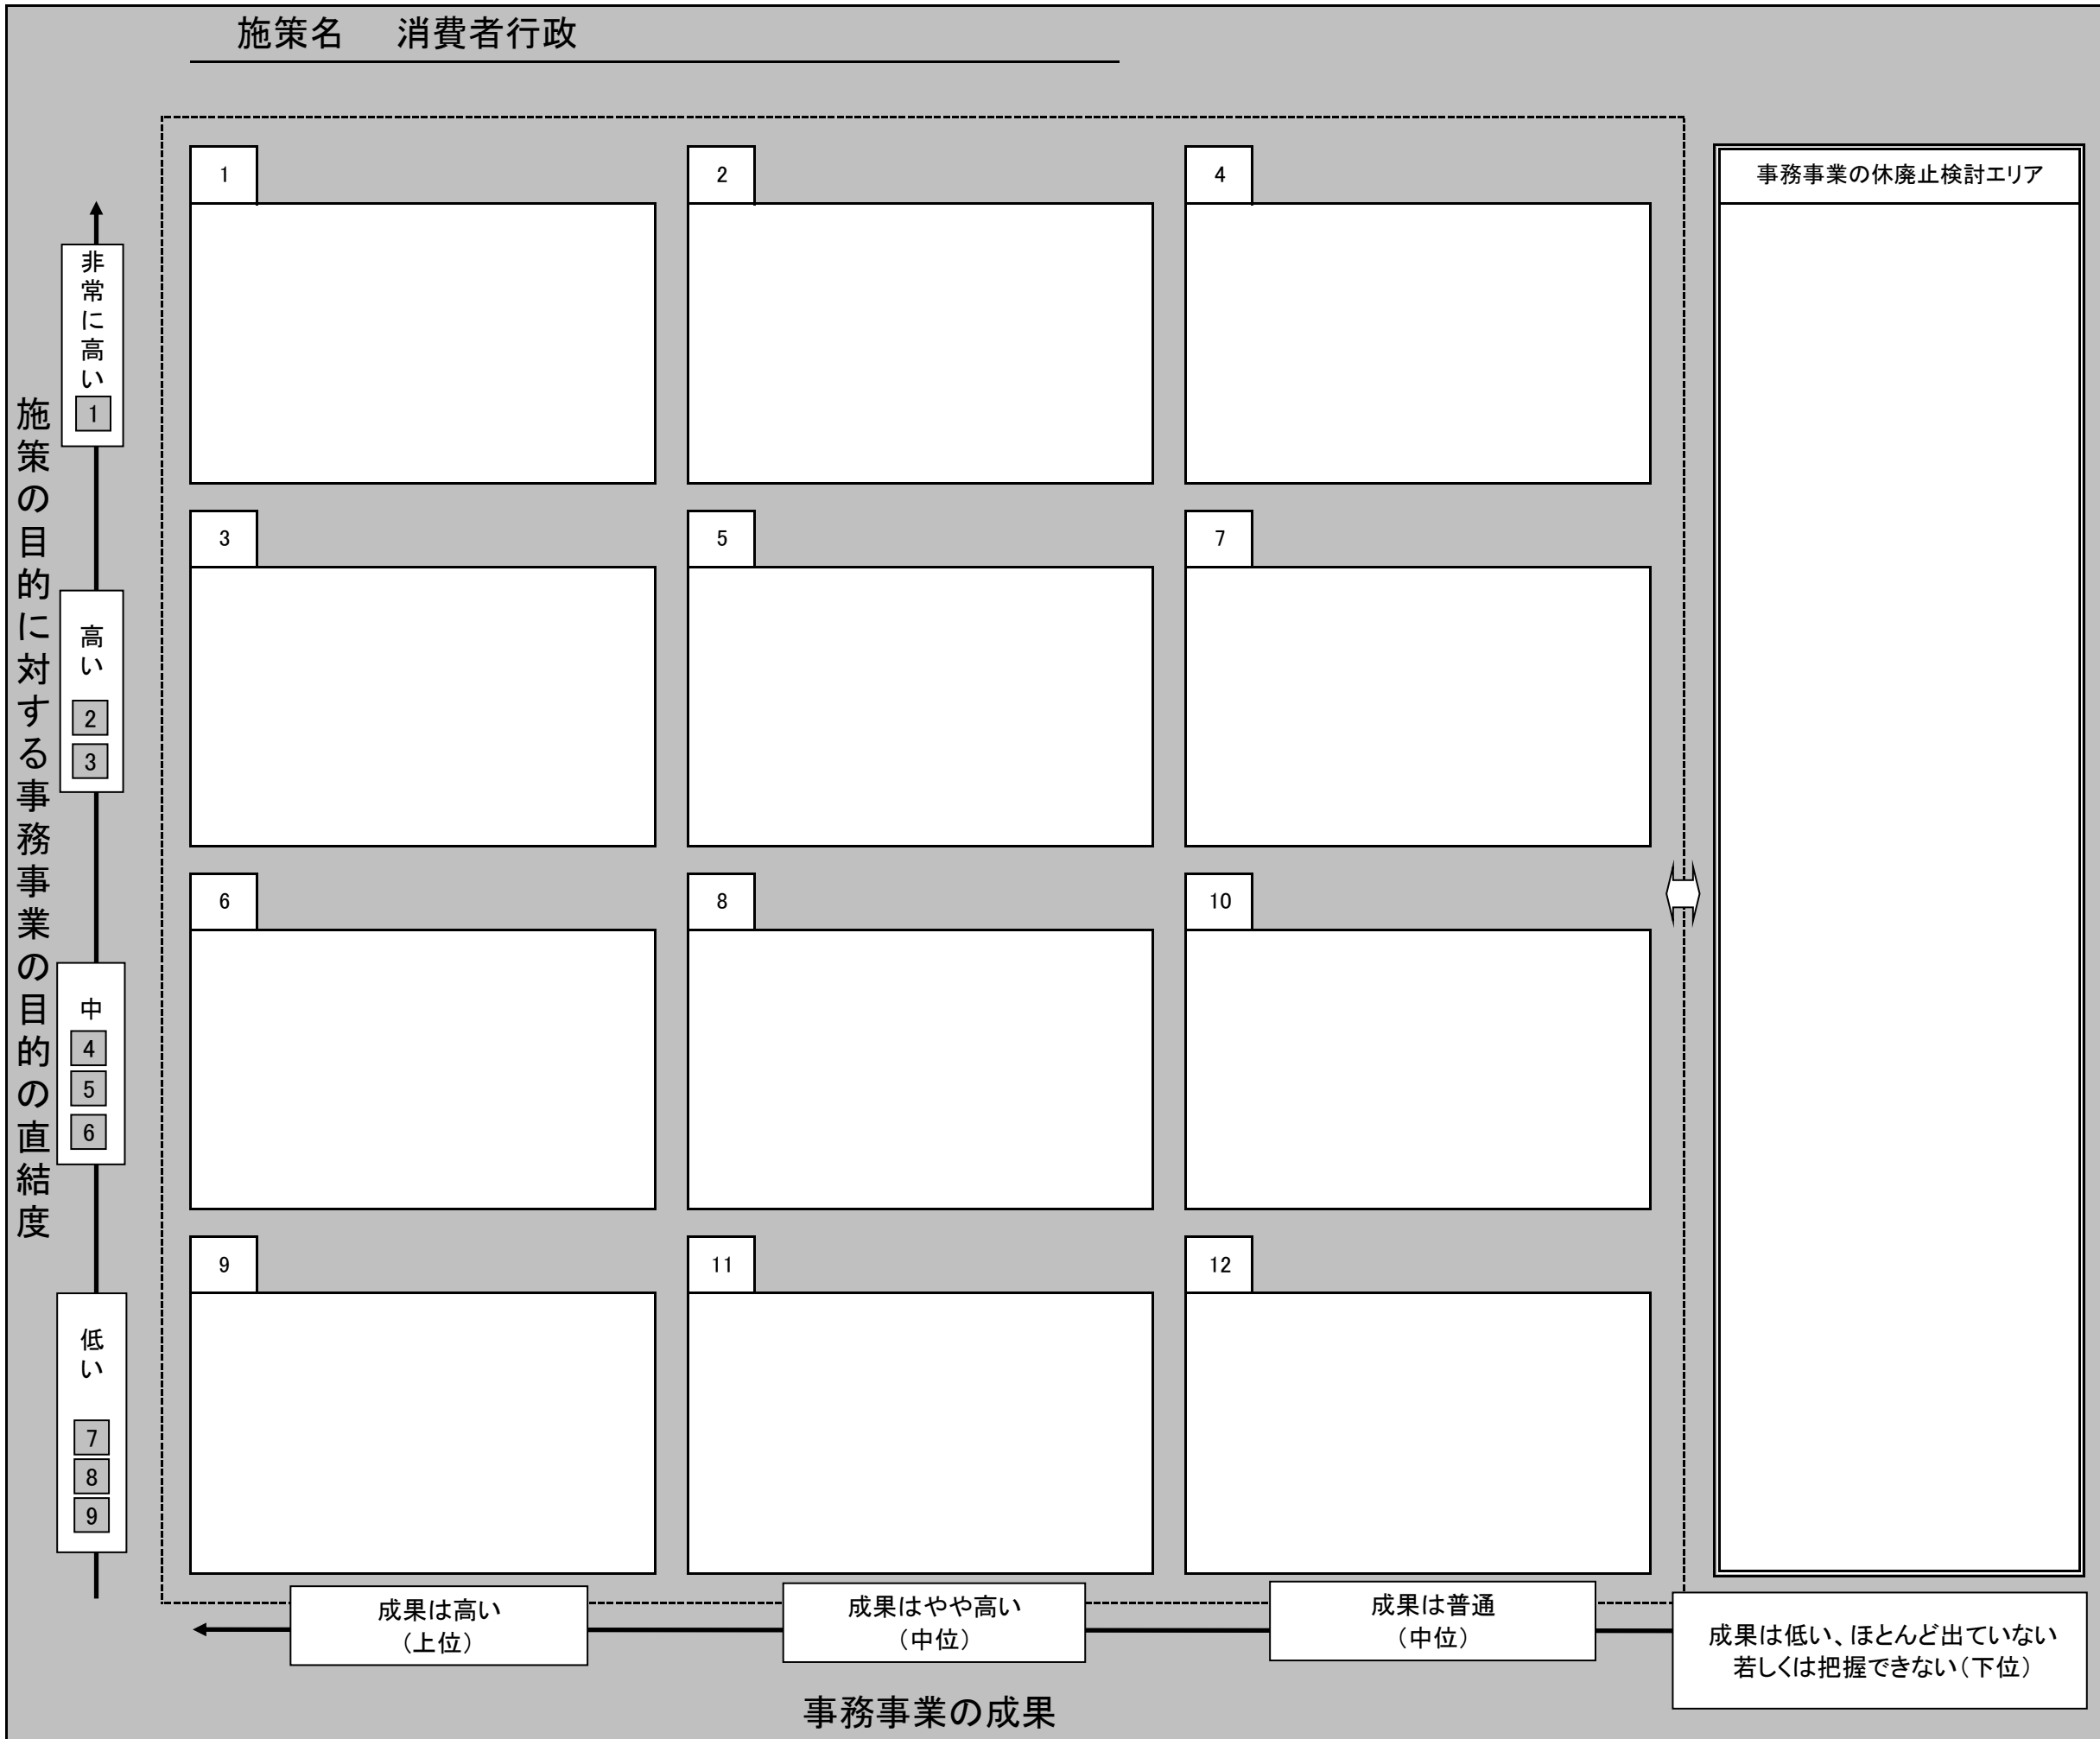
施策名　消費者行政

施策の目的に対する事務事業の目的の直結度

非常に高い 1

高い 2 3

中 4 5 6

低い 7 8 9

1

2

4

3

5

7

6

8

10

9

11

12

事務事業の休廃止検討エリア

成果は高い（上位）

成果はやや高い（中位）

成果は普通（中位）

成果は低い、ほとんど出ていない若しくは把握できない（下位）

事務事業の成果